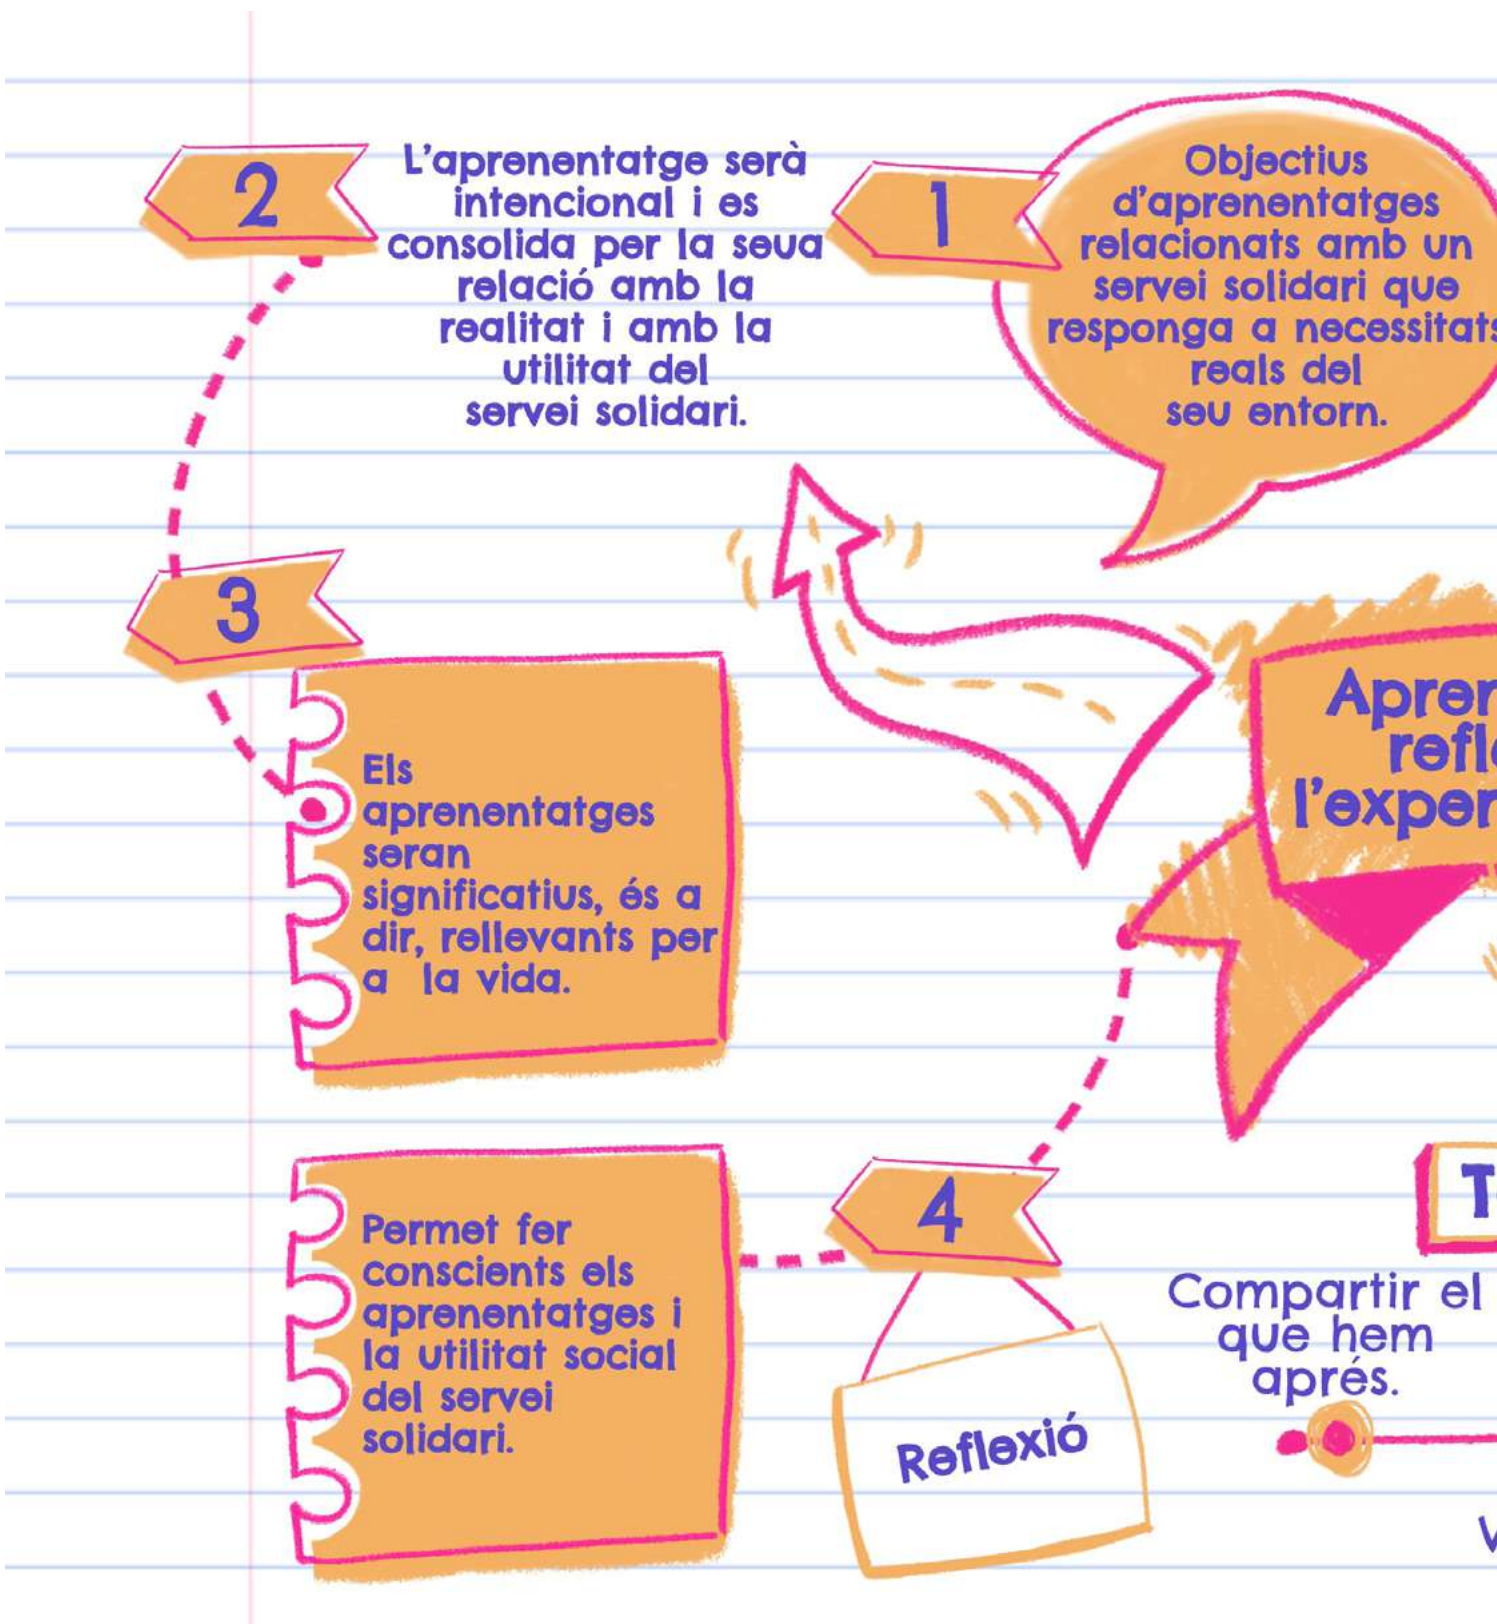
2

L'aprenentatge serà intencional i es consolida per la seua relació amb la realitat i amb la utilitat del servei solidari.

1

Objectius d'aprenentatges relacionats amb un servei solidari que responga a necessitats reals del seu entorn.

3

Els aprenentatges seran significatius, és a dir, rellevants per a la vida.

Apren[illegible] refl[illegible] l'exper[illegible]

T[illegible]

4

Permet fer conscients els aprenentatges i la utilitat social del servei solidari.

Reflexió

Compartir el que hem aprés.

V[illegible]